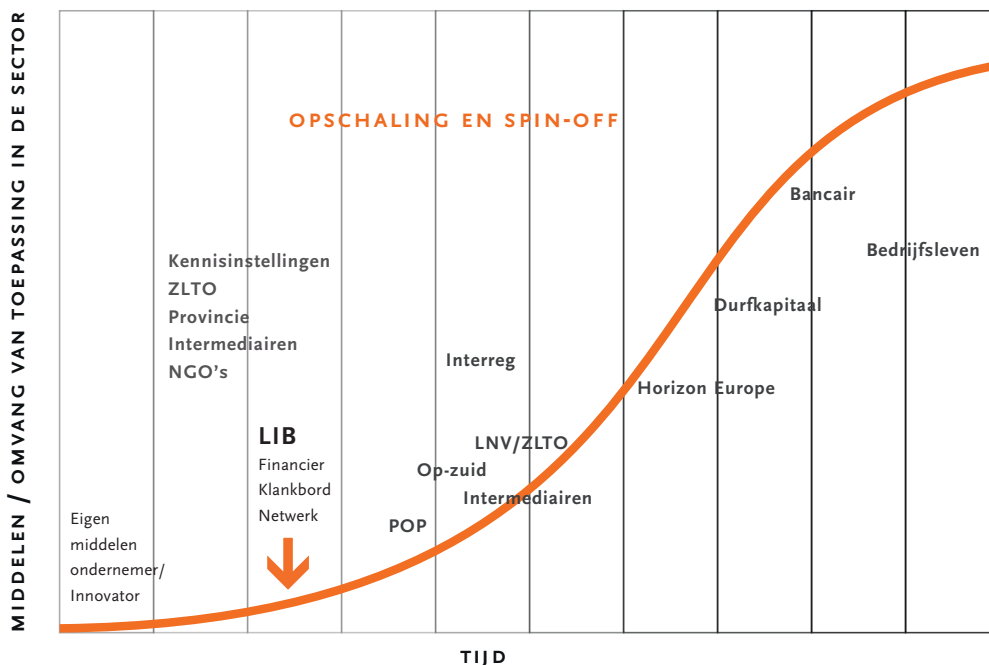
MIDDELEN / OMVANG VAN TOEPASSING IN DE SECTOR

OPSCHALING EN SPIN-OFF

Kennisinstellingen
ZLTO
Provincie
Intermediairen
NGO's

LIB
Financier
Klankbord
Netwerk

Eigen middelen ondernemer/ Innovator

Interreg

LNV/ZLTO
Op-zuid
Intermediairen

POP

Horizon Europe

Durfkapitaal

Bancair

Bedrijfsleven

TIJD